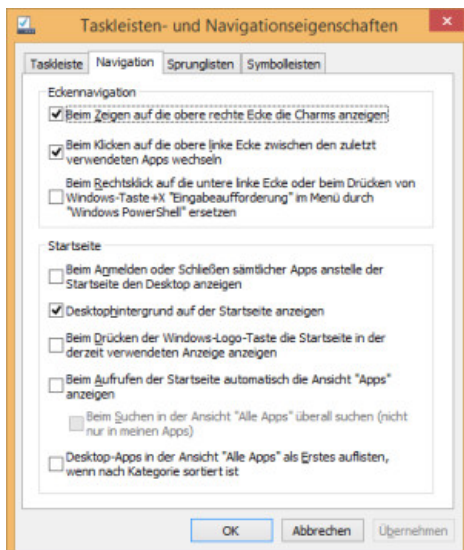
Taskleisten- und Navigationseigenschaften

Taskleiste | Navigation | Sprunglisten | Symbolleisten

Eckennavigation

Beim Zeigen auf die obere rechte Ecke die Charms anzeigen

Beim Klicken auf die obere linke Ecke zwischen den zuletzt verwendeten Apps wechseln

Beim Rechtsklick auf die untere linke Ecke oder beim Drücken von Windows-Taste +X "Eingabeaufforderung" im Menü durch "Windows PowerShell" ersetzen

Startseite

Beim Anmelden oder Schließen sämtlicher Apps anstelle der Startseite den Desktop anzeigen

Desktophintergrund auf der Startseite anzeigen

Beim Drücken der Windows-Logo-Taste die Startseite in der derzeit verwendeten Anzeige anzeigen

Beim Aufrufen der Startseite automatisch die Ansicht "Apps" anzeigen

Beim Suchen in der Ansicht "Alle Apps" überall suchen (nicht nur in meinen Apps)

Desktop-Apps in der Ansicht "Alle Apps" als Erstes auflisten, wenn nach Kategorie sortiert ist

OK | Abbrechen | Übernehmen